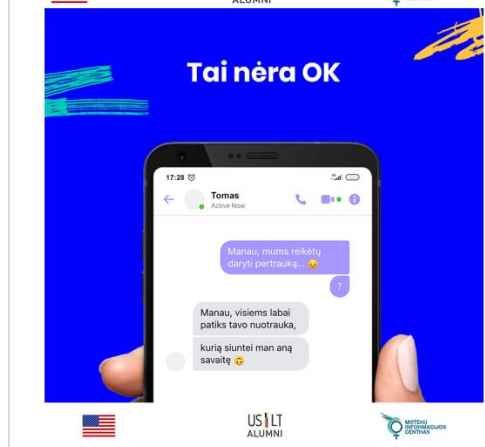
ALUMNI

Tai nėra OK

17:28

Tomas
Active Now

Manau, mums reikėtų daryti pertrauką... 😕

?

Manau, visiems labai patiks tavo nuotrauka,

kurią siuntei man aną savaitę 😉

US | LT
ALUMNI

MOTERŲ INFORMACIJOS CENTRAS